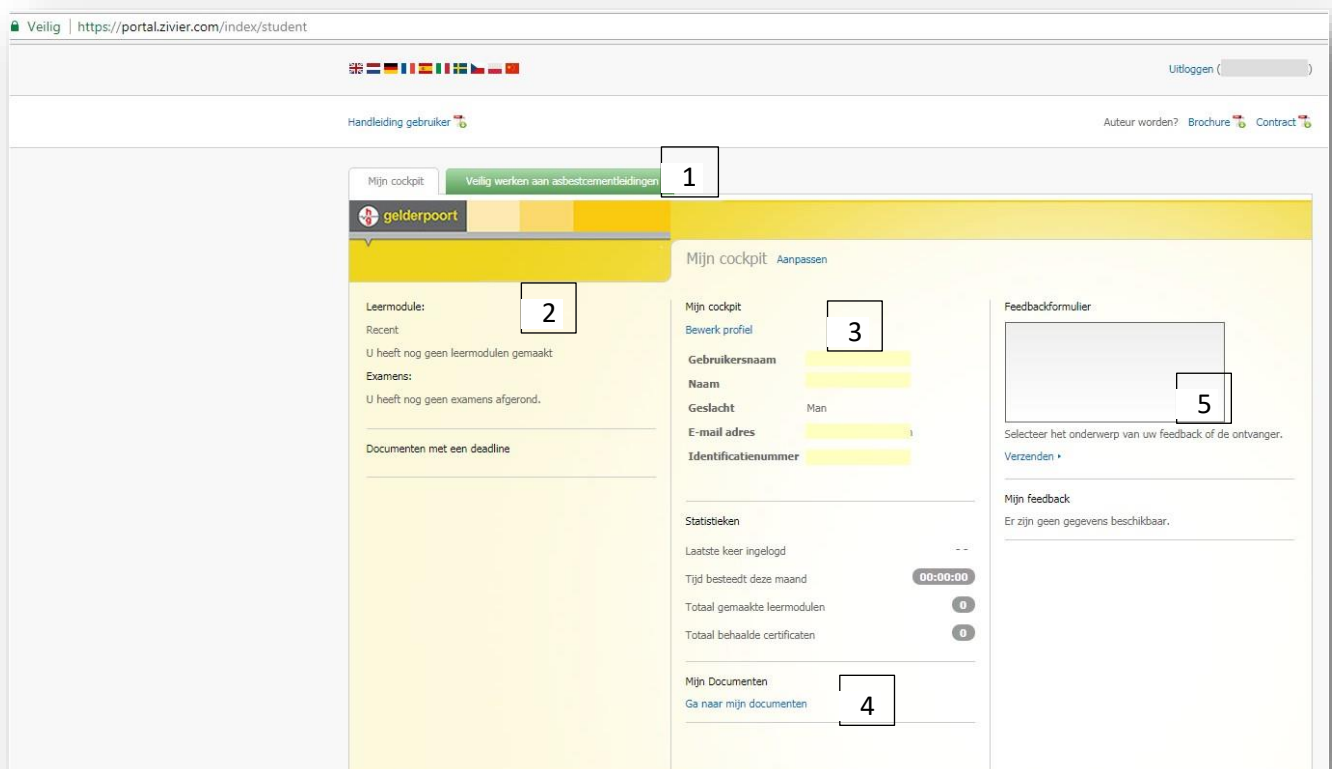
Veilig | https://portal.zivier.com/index/student

Uitloggen ( )

Handleiding gebruiker

Auteur worden? Brochure Contract

Mijn cockpit

Veilig werken aan asbestcementleidingen

1

gelderpoort

Mijn cockpit Aanpassen

Leermodule:

2

Recent

U heeft nog geen leermodulen gemaakt

Examens:

U heeft nog geen examens afgerond.

Documenten met een deadline

Mijn cockpit

Bewerk profiel

3

Gebruikersnaam

Naam

Geslacht Man

E-mail adres

Identificatienummer

Statistieken

Laatste keer ingelogd --

Tijd besteedt deze maand 00:00:00

Totaal gemaakte leermodulen 0

Totaal behaalde certificaten 0

Mijn Documenten

Ga naar mijn documenten

4

Feedbackformulier

5

Selecteer het onderwerp van uw feedback of de ontvanger.

Verzenden

Mijn feedback

Er zijn geen gegevens beschikbaar.